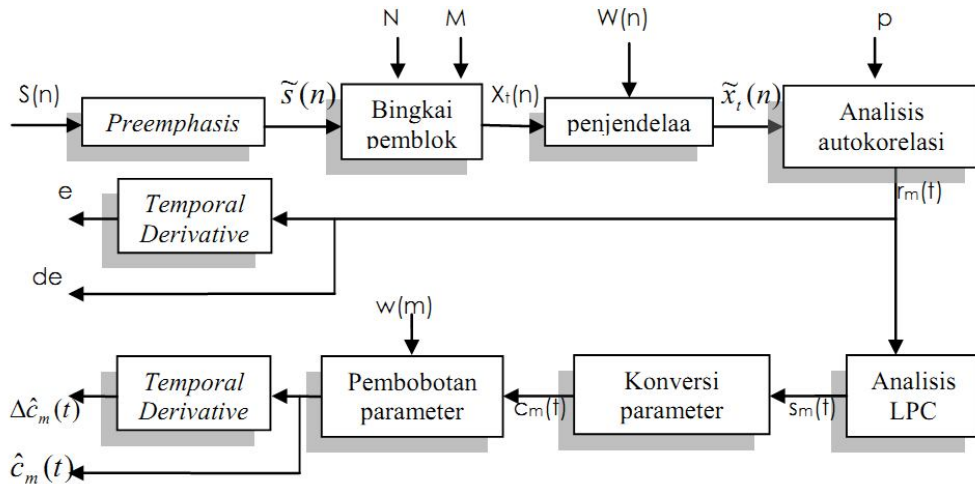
N
M
W(n)
p
S(n)
Preemphasis
$\tilde{s}(n)$
Bingkai pemblok
$X_t(n)$
penjendelaa
$\tilde{x}_t(n)$
Analisis autokorelasi
e
Temporal Derivative
$r_m(t)$
de
w(m)
$\Delta\hat{c}_m(t)$
Temporal Derivative
Pembobotan parameter
$c_m(t)$
Konversi parameter
$s_m(t)$
Analisis LPC
$\hat{c}_m(t)$